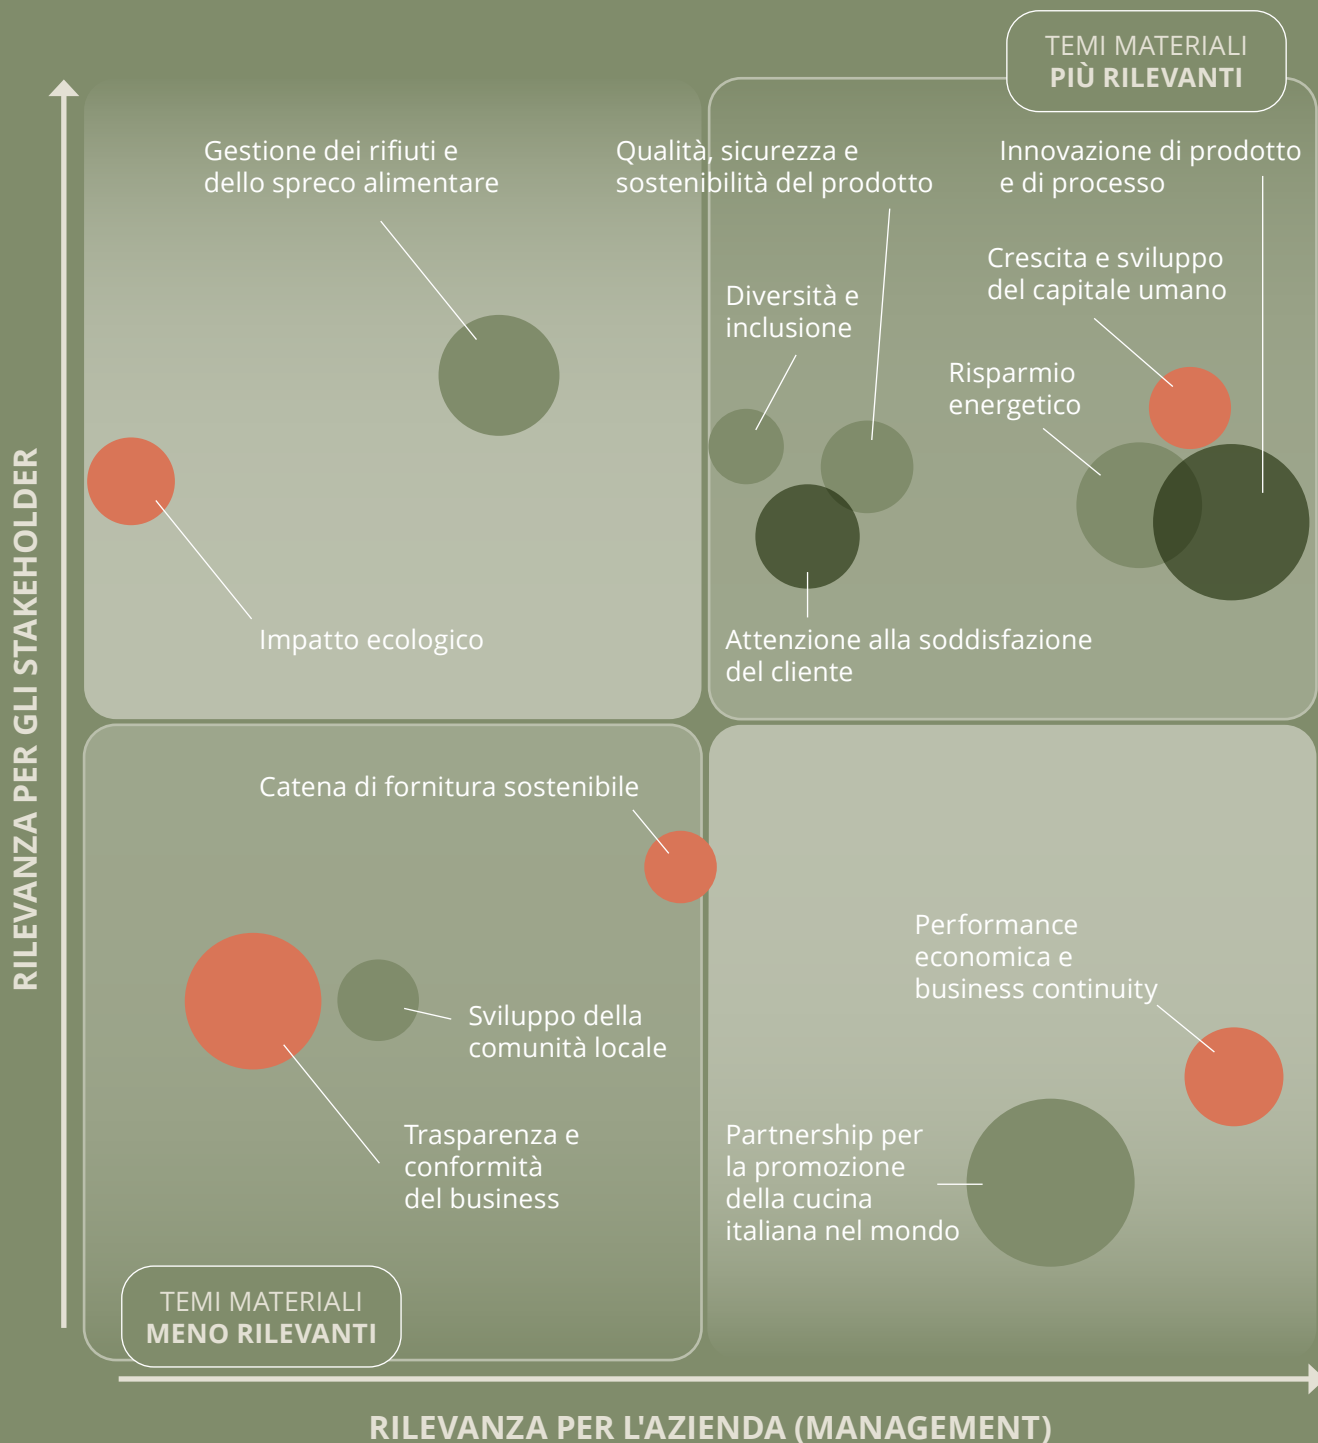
TEMI MATERIALI
PIÙ RILEVANTI

RILEVANZA PER GLI STAKEHOLDER

Gestione dei rifiuti e dello spreco alimentare

Qualità, sicurezza e sostenibilità del prodotto

Innovazione di prodotto e di processo

Crescita e sviluppo del capitale umano

Diversità e inclusione

Risparmio energetico

Impatto ecologico

Attenzione alla soddisfazione del cliente

Catena di fornitura sostenibile

Performance economica e business continuity

Sviluppo della comunità locale

Trasparenza e conformità del business

Partnership per la promozione della cucina italiana nel mondo

TEMI MATERIALI
MENO RILEVANTI

RILEVANZA PER L'AZIENDA (MANAGEMENT)